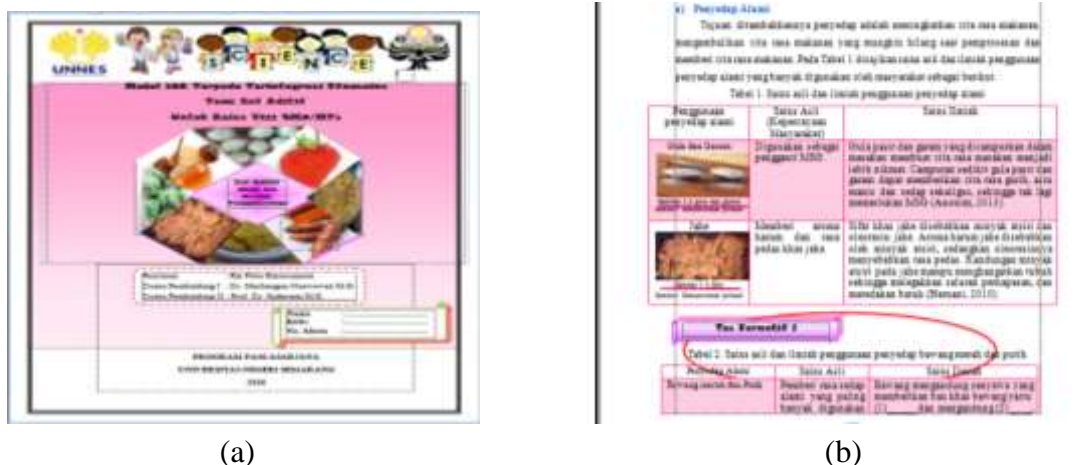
UNNES

SCIENCE

Modul IPA Terpadu Terintegrasi Etnosains
Tema Zat Aditif
Untuk Kelas VIII SMP/MTs

Penyusun : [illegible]
Dosen Pembimbing I : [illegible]
Dosen Pembimbing II : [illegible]

Nama:
Kelas:
No. Absen:

PROGRAM PASCASARJANA
UNIVERSITAS NEGERI SEMARANG
2018

(a)

a) Penyedap Alami

Tujuan ditambahkannya penyedap adalah meningkatkan cita rasa makanan, mengembalikan cita rasa makanan yang mungkin hilang saat pengolahan dan memberi cita rasa makanan. Pada Tabel 1 disajikan sains asli dan ilmiah penggunaan penyedap alami yang banyak digunakan oleh masyarakat sebagai berikut.

Tabel 1. Sains asli dan ilmiah penggunaan penyedap alami

| Penggunaan penyedap alami | Sains Asli (Kepercayaan Masyarakat) | Sains Ilmiah |
|---|---|---|
| Gula dan Garam | Digunakan sebagai pengganti MSG | Gula pasir dan garam yang dicampurkan dalam masakan memberi cita rasa makanan menjadi lebih nikmat. Campuran sedikit gula pasir dan garam dapat membentuk cita rasa gurih, asin manis dan sedap sekaligus, sehingga tak lagi memerlukan MSG ([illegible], 2013). |
| Jahe | Memberi aroma harum dan rasa pedas khas jahe | Sifat khas jahe disebabkan minyak atsiri dan oleoresin jahe. Aroma harum jahe disebabkan oleh minyak atsiri, sedangkan oleoresinnya menyebabkan rasa pedas. Kandungan minyak atsiri pada jahe mampu menghangatkan tubuh sehingga melancarkan saluran pernapasan, dan memberikan harum (Naman, 2010). |

Tes Formatif 1

Tabel 2. Sains asli dan ilmiah penggunaan penyedap bawang merah dan putih

| Penyedap alami | Sains Asli | Sains Ilmiah |
|---|---|---|
| Bawang merah dan Putih | Memberi rasa sedap alami yang paling banyak digunakan | Bawang mengandung senyawa yang memberikan bau khas bawang yaitu (1) ____ dan mengandung (2) ____ |

(b)